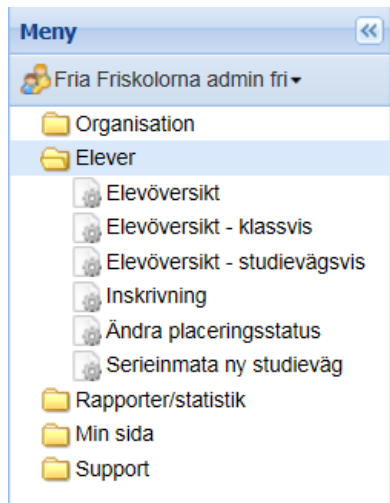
Meny

Fria Friskolorna admin fri

Organisation
Elever
Elevöversikt
Elevöversikt - klassvis
Elevöversikt - studievägsvis
Inskrivning
Ändra placeringsstatus
Serieinmata ny studieväg
Rapporter/statistik
Min sida
Support